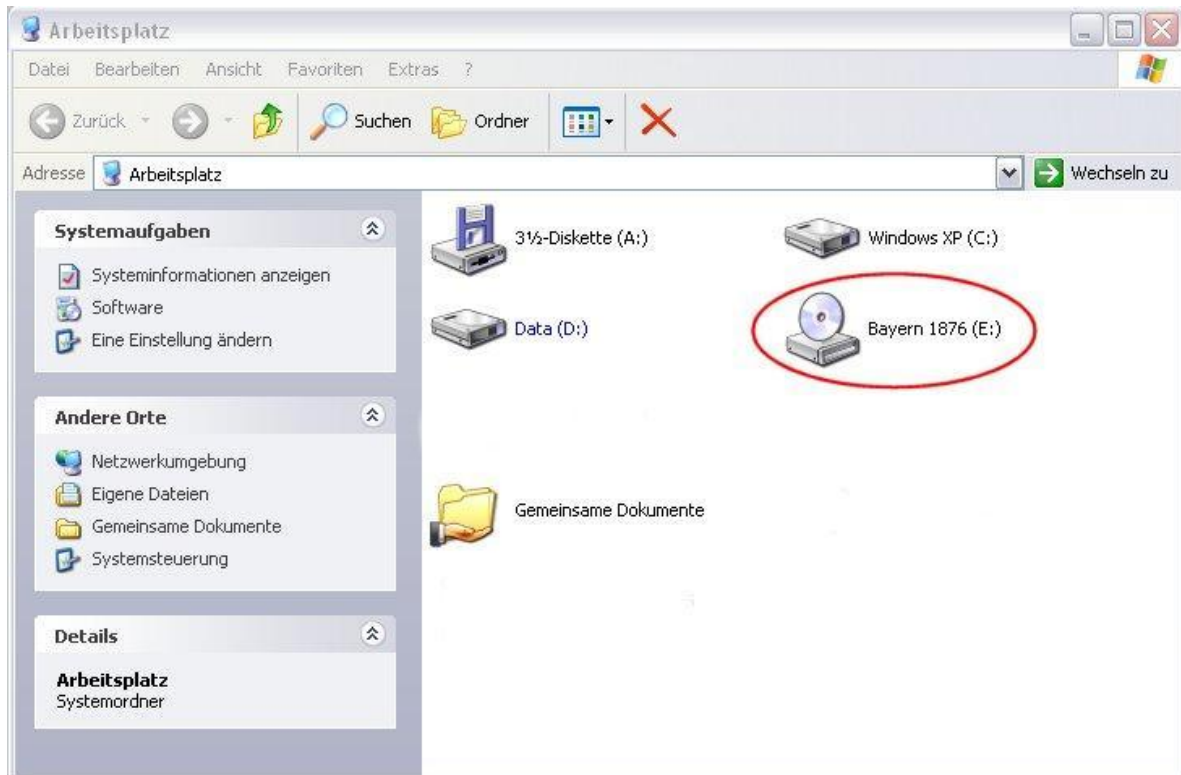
Arbeitsplatz

Datei Bearbeiten Ansicht Favoriten Extras ?

Zurück Suchen Ordner

Adresse Arbeitsplatz Wechseln zu

Systemaufgaben

Systeminformationen anzeigen
Software
Eine Einstellung ändern

Andere Orte

Netzwerkumgebung
Eigene Dateien
Gemeinsame Dokumente
Systemsteuerung

Details

Arbeitsplatz
Systemordner

3½-Diskette (A:)

Windows XP (C:)

Data (D:)

Bayern 1876 (E:)

Gemeinsame Dokumente